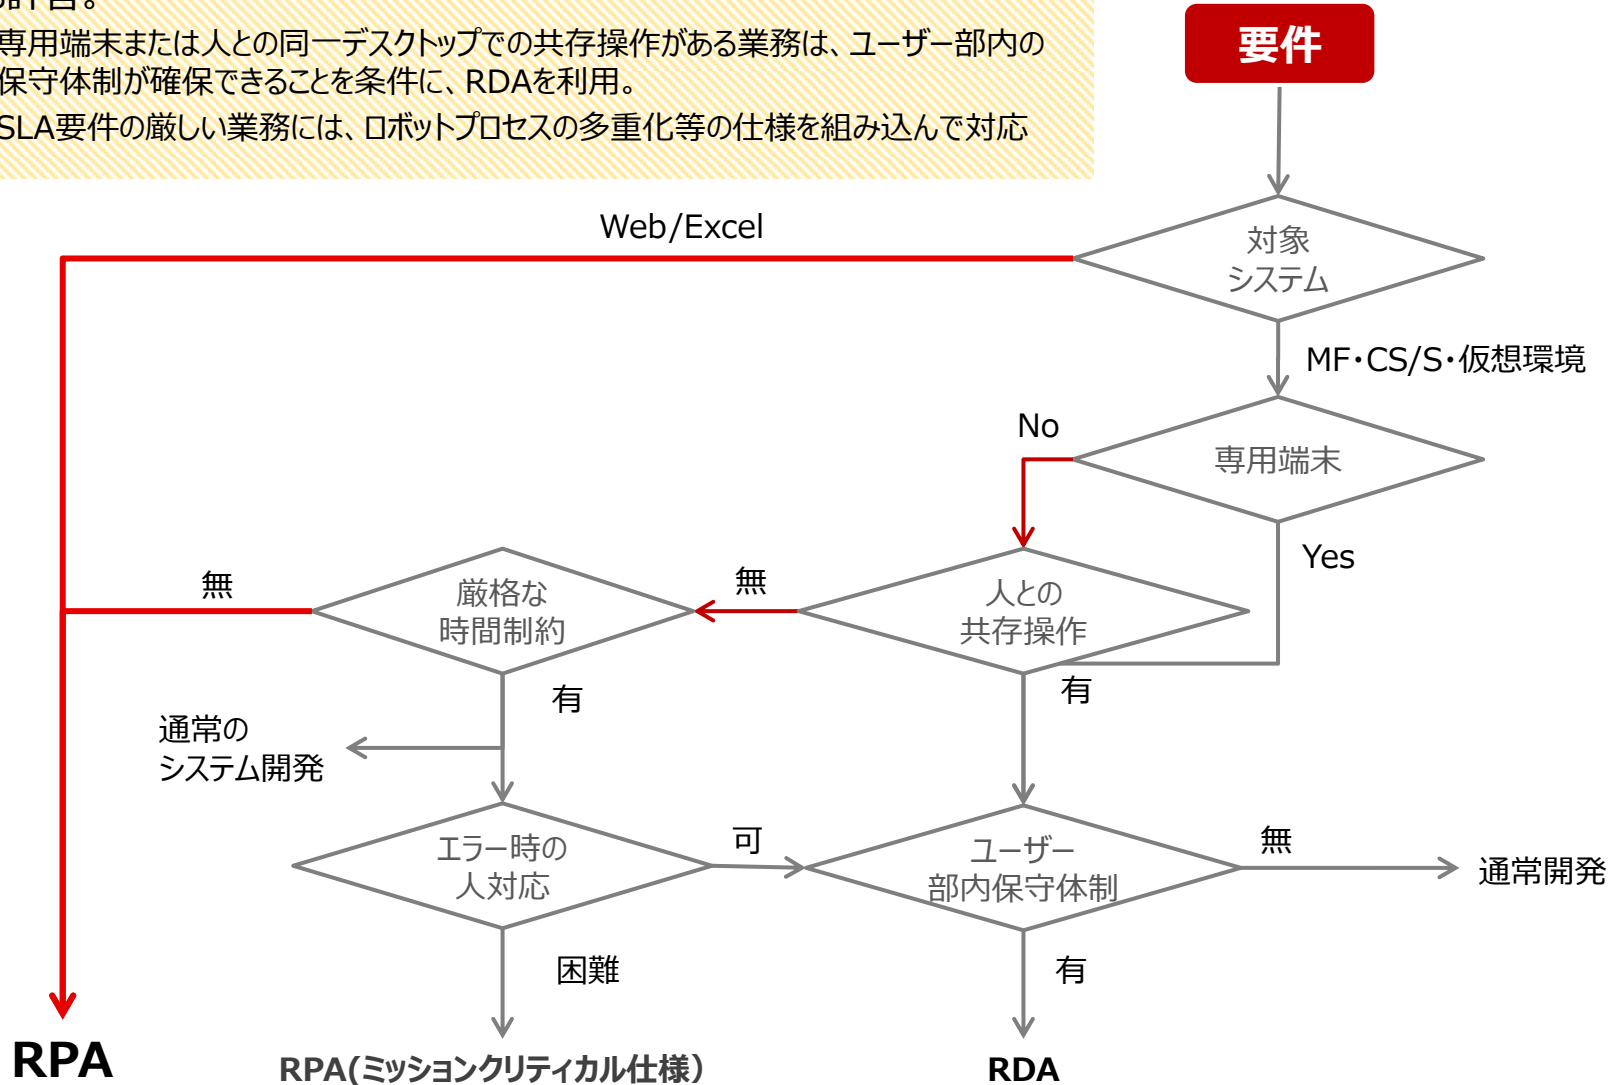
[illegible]
専用端末または人との同一デスクトップでの共存操作がある業務は、ユーザー部内の保守体制が確保できることを条件に、RDAを利用。
SLA要件の厳しい業務には、ロボットプロセスの多重化等の仕様を組み込んで対応

要件

Web/Excel

対象
システム

MF・CS/S・仮想環境

No

専用端末

Yes

無

厳格な
時間制約

無

人との
共存操作

有

有

通常の
システム開発

エラー時の
人対応

可

ユーザー
部内保守体制

無

通常開発

困難

有

RPA

RPA(ミッションクリティカル仕様)

RDA